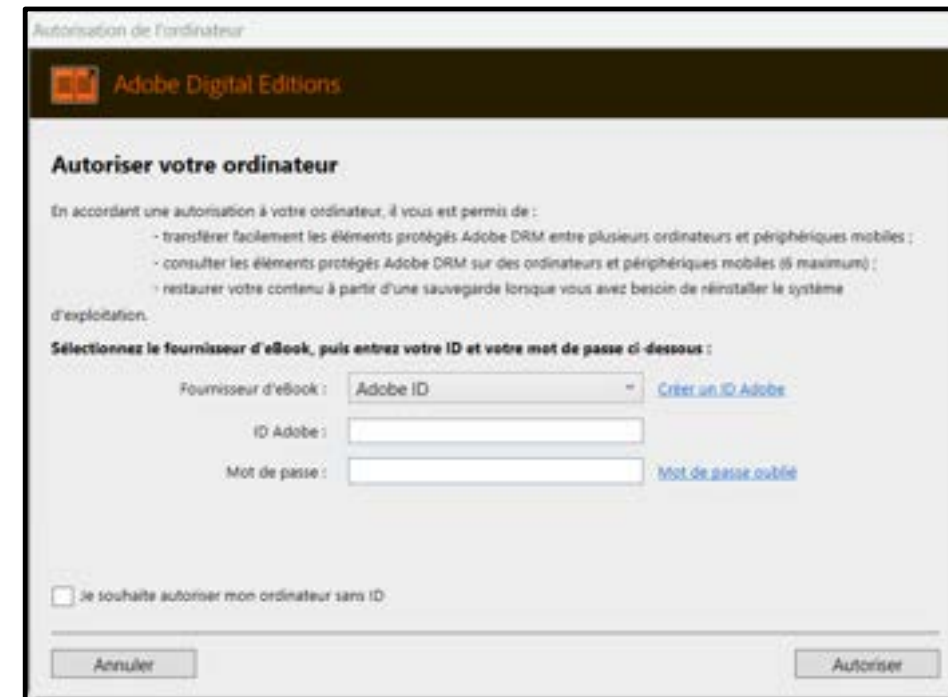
Autorisation de l'ordinateur

Adobe Digital Editions

Autoriser votre ordinateur

En accordant une autorisation à votre ordinateur, il vous est permis de :
- transférer facilement les éléments protégés Adobe DRM entre plusieurs ordinateurs et périphériques mobiles ;
- consulter les éléments protégés Adobe DRM sur des ordinateurs et périphériques mobiles (6 maximum) ;
- restaurer votre contenu à partir d'une sauvegarde lorsque vous avez besoin de réinstaller le système d'exploitation.

Sélectionnez le fournisseur d'eBook, puis entrez votre ID et votre mot de passe ci-dessous :

Fournisseur d'eBook : Adobe ID Créer un ID Adobe

ID Adobe :

Mot de passe : Mot de passe oublié

Je souhaite autoriser mon ordinateur sans ID

Annuler

Autoriser